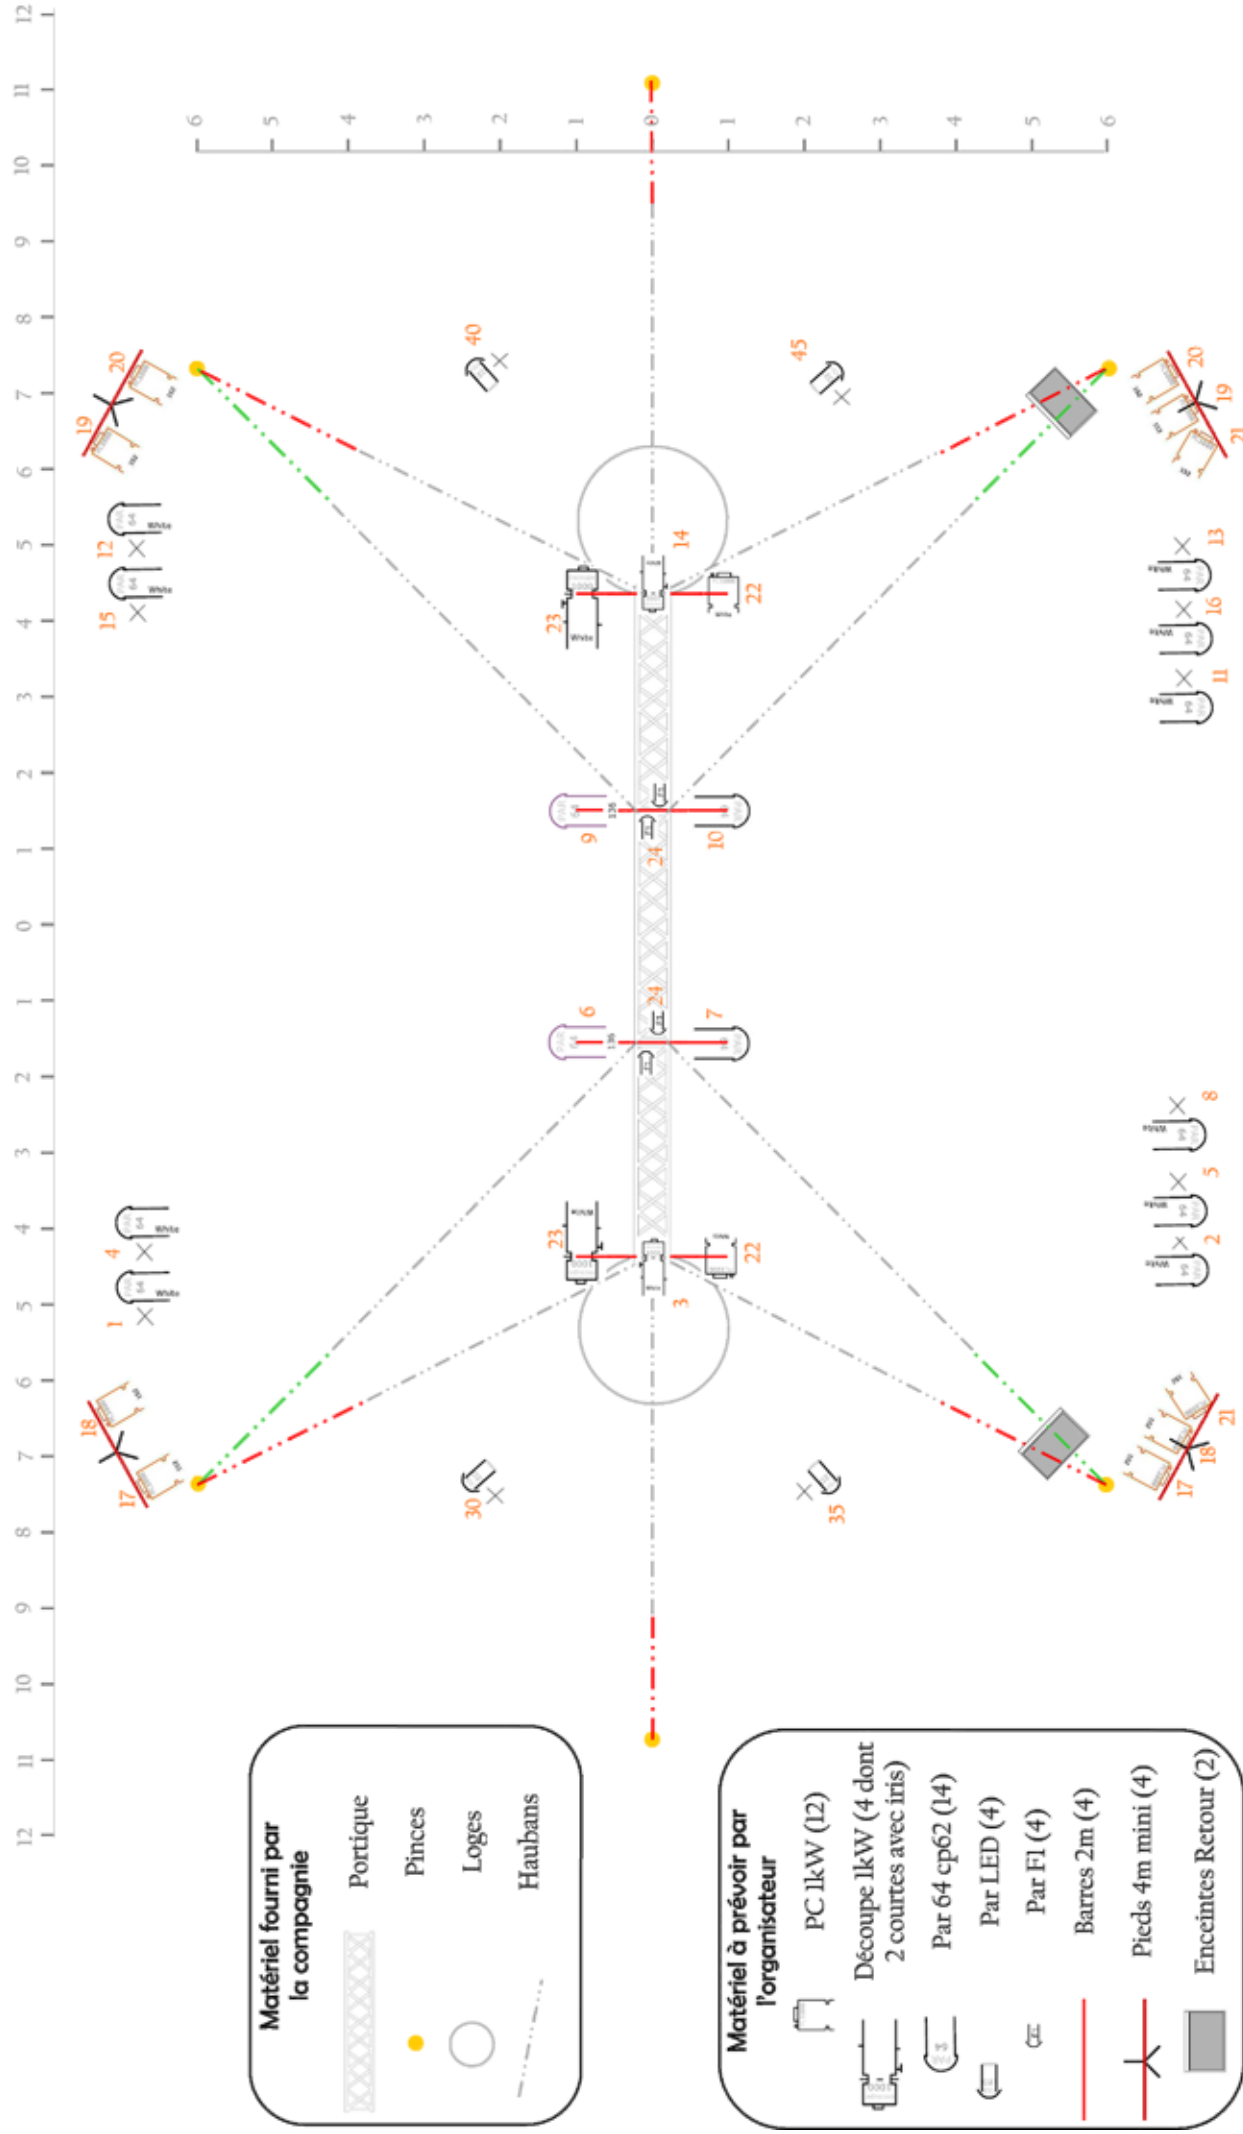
12
11
10
9
8
7
6
5
4
3
2
1
0
1
2
3
4
5
6
7
8
9
10
11
12

6
5
4
3
2
1
0
1
2
3
4
5
6

40
45
20
19
20
19
21
12
15
14
22
23
13
16
11
9
24
10
6
24
7
8
5
2
4
1
23
22
3
18
17
30
35
21
18
17

Matériel fourni par la compagnie
Portique
Pinces
Loges
Haubans

Matériel à prévoir par l'organisateur
PC 1kW (12)
Découpe 1kW (4 dont 2 courtes avec iris)
Par 64 cp62 (14)
Par LED (4)
Par F1 (4)
Barres 2m (4)
Pieds 4m mini (4)
Enceintes Retour (2)